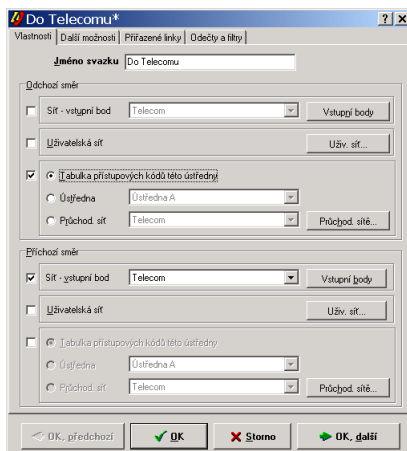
Do Telecomu*

? X

Vlastnosti | Další možnosti | Přiřazené linky | Odečty a filtry

Jméno svazku Do Telecomu

Odchozí směr

Síť - vstupní bod Telecom Vstupní body

Uživatelská síť Uživ. síť...

Tabulka přístupových kódů této ústředny

Ústředna Ústředna A

Průchod. síť Telecom Průchod. sítě...

Příchozí směr

Síť - vstupní bod Telecom Vstupní body

Uživatelská síť Uživ. síť...

Tabulka přístupových kódů této ústředny

Ústředna Ústředna A

Průchod. síť Telecom Průchod. sítě...

OK, předchozí | OK | Storno | OK, další